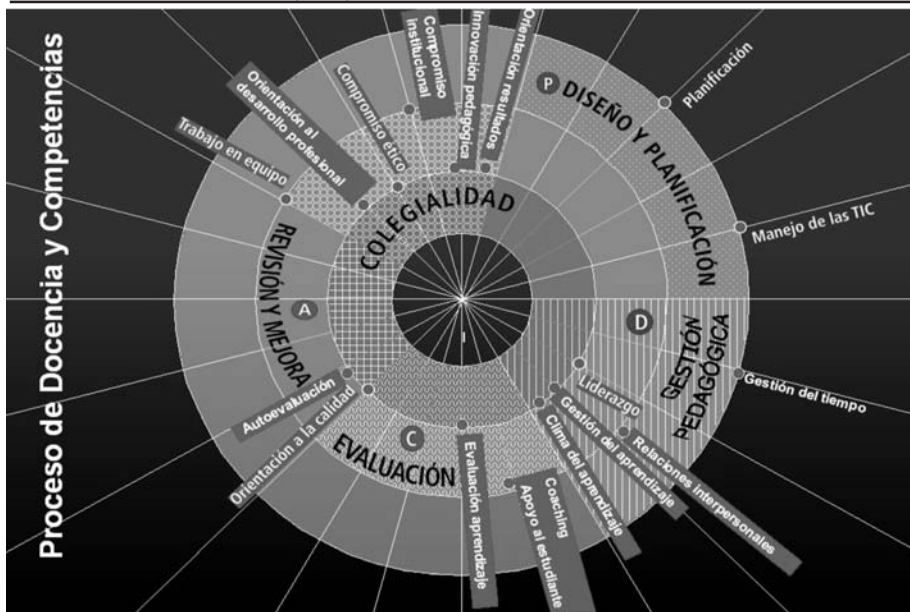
Proceso de Docencia y Competencias

Compromiso institucional
Innovación pedagógica
Orientación resultados
Compromiso ético
Orientación al desarrollo profesional
Trabajo en equipo
P DISEÑO Y PLANIFICACIÓN
Planificación
Manejo de las TIC
COLEGIALIDAD
REVISIÓN Y MEJORA
A
D
GESTIÓN PEDAGÓGICA
Gestión del tiempo
Liderazgo
Relaciones interpersonales
Gestión del aprendizaje
Clima del aprendizaje
Autoevaluación
Orientación a la calidad
C
EVALUACIÓN
Evaluación aprendizaje
Coaching
Apoyo al estudiante